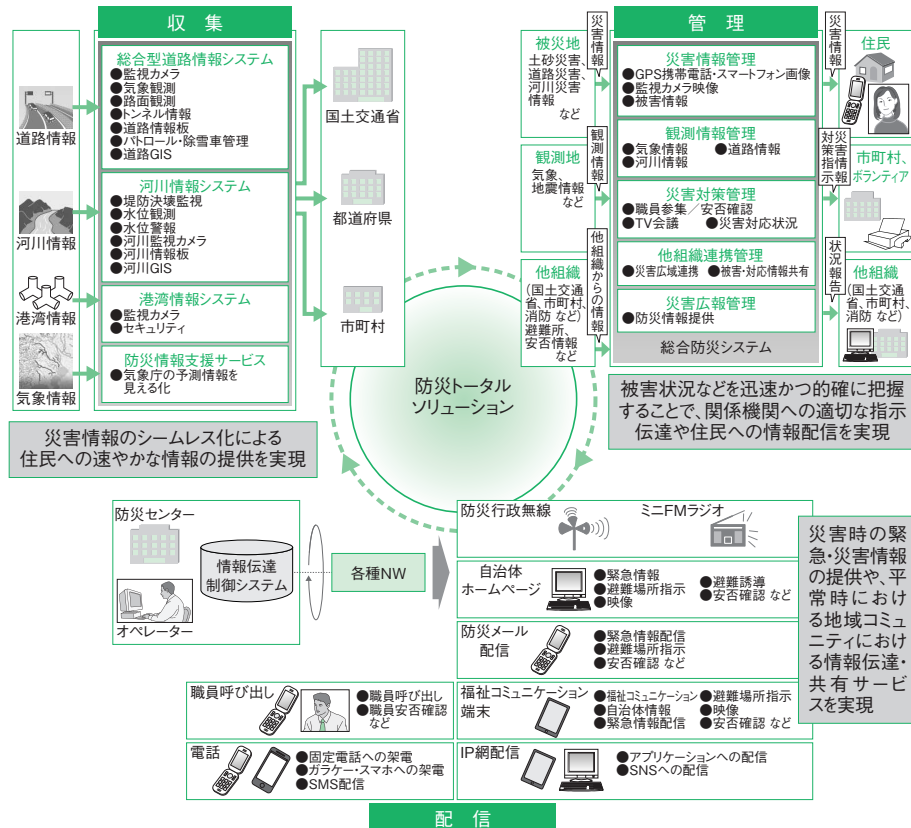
収　集

道路情報

河川情報

港湾情報

気象情報

総合型道路情報システム
●監視カメラ
●気象観測
●路面観測
●トンネル情報
●道路情報板
●パトロール・除雪車管理
●道路GIS

河川情報システム
●堤防決壊監視
●水位観測
●水位警報
●河川監視カメラ
●河川情報板
●河川GIS

港湾情報システム
●監視カメラ
●セキュリティ

防災情報支援サービス
●気象庁の予測情報を見える化

国土交通省

都道府県

市町村

管　理

被災地
土砂災害、道路災害、河川災害情報　など

災害情報

観測地
気象、地震情報　など

観測情報

他組織
(国土交通省、市町村、消防 など)避難所、安否情報　など

他組織からの情報

災害情報管理
●GPS携帯電話・スマートフォン画像
●監視カメラ映像
●被害情報

観測情報管理
●気象情報　●道路情報
●河川情報

災害対策管理
●職員参集／安否確認
●TV会議　●災害対応状況

他組織連携管理
●災害広域連携　●被害・対応情報共有

災害広報管理
●防災情報提供

総合防災システム

災害情報

住民

災害対策指示情報

市町村、ボランティア

状況報告

他組織
(国土交通省、市町村、消防 など)

被害状況などを迅速かつ的確に把握することで、関係機関への適切な指示伝達や住民への情報配信を実現

防災トータルソリューション

災害情報のシームレス化による住民への速やかな情報の提供を実現

防災センター

情報伝達制御システム

オペレーター

各種NW

防災行政無線

ミニFMラジオ

自治体ホームページ
●緊急情報　●避難誘導
●避難場所指示　●安否確認 など
●映像

防災メール配信
●緊急情報配信
●避難場所指示
●安否確認 など

福祉コミュニケーション端末
●福祉コミュニケーション　●避難場所指示
●自治体情報　●映像
●緊急情報配信　●安否確認 など

IP網配信
●アプリケーションへの配信
●SNSへの配信

職員呼び出し
●職員呼び出し
●職員安否確認 など

電話
●固定電話への架電
●ガラケー・スマホへの架電
●SMS配信

災害時の緊急・災害情報の提供や、平常時における地域コミュニティにおける情報伝達・共有サービスを実現

配　信